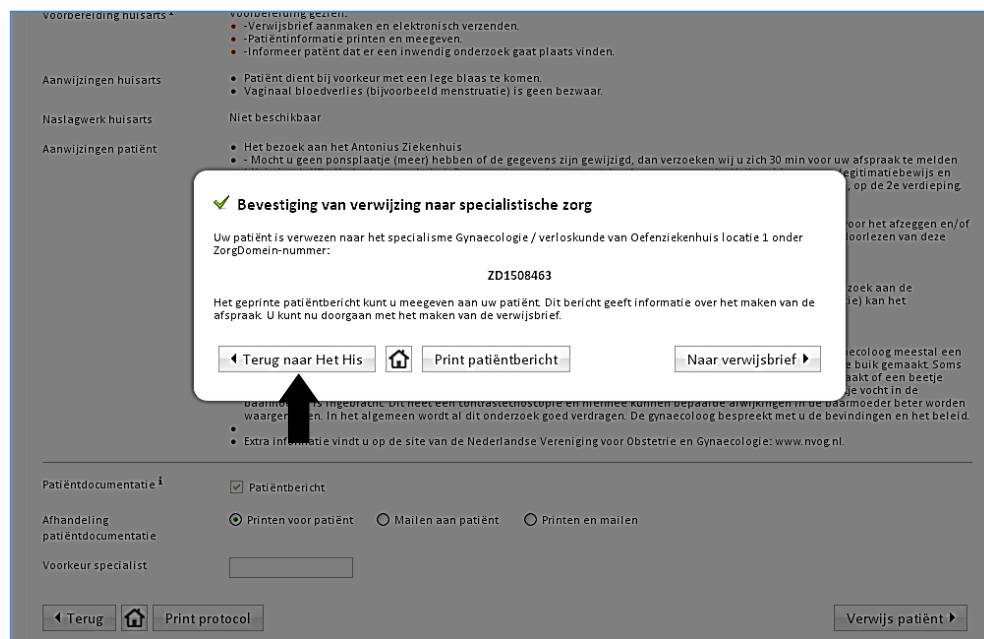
Voorbereiding huisarts * | voorbereiding gezien.
- Verwijsbrief aanmaken en elektronisch verzenden.
- Patiëntinformatie printen en meegeven.
- Informeer patënt dat er een inwendig onderzoek gaat plaats vinden.

Aanwijzingen huisarts
- Patiënt dient bij voorkeur met een lege blaas te komen.
- Vaginaal bloedverlies (bijvoorbeeld menstruatie) is geen bezwaar.

Naslagwerk huisarts
Niet beschikbaar

Aanwijzingen patiënt
- Het bezoek aan het Antonius Ziekenhuis
- - Mocht u geen ponsplaatje (meer) hebben of de gegevens zijn gewijzigd, dan verzoeken wij u zich 30 min voor uw afspraak te melden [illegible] egitimatiebewijs en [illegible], op de 2e verdieping.

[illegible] oor het afzeggen en/of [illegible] oorlezen van deze

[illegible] zoek aan de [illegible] ie) kan het

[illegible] ecoloog meestal een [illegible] e buik gemaakt. Soms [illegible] aakt of een beetje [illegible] ie vocht in de baar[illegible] ingebracht. Dit heet een contrastechoscopie en hiermee kunnen bepaalde afwijkingen in de baarmoeder beter worden waarge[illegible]. In het algemeen wordt al dit onderzoek goed verdragen. De gynaecoloog bespreekt met u de bevindingen en het beleid.
-
- Extra in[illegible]tie vindt u op de site van de Nederlandse Vereniging voor Obstetrie en Gynaecologie: www.nvog.nl.

✔ Bevestiging van verwijzing naar specialistische zorg

Uw patiënt is verwezen naar het specialisme Gynaecologie / verloskunde van Oefenziekenhuis locatie 1 onder ZorgDomein-nummer:

ZD1508463

Het geprinte patiëntbericht kunt u meegeven aan uw patiënt. Dit bericht geeft informatie over het maken van de afspraak. U kunt nu doorgaan met het maken van de verwijsbrief.

◀ Terug naar Het His | Print patiëntbericht | Naar verwijsbrief ▶

Patiëntdocumentatie ℹ
☑ Patiëntbericht

Afhandeling patiëntdocumentatie
◉ Printen voor patiënt ○ Mailen aan patiënt ○ Printen en mailen

Voorkeur specialist

◀ Terug | Print protocol | Verwijs patiënt ▶